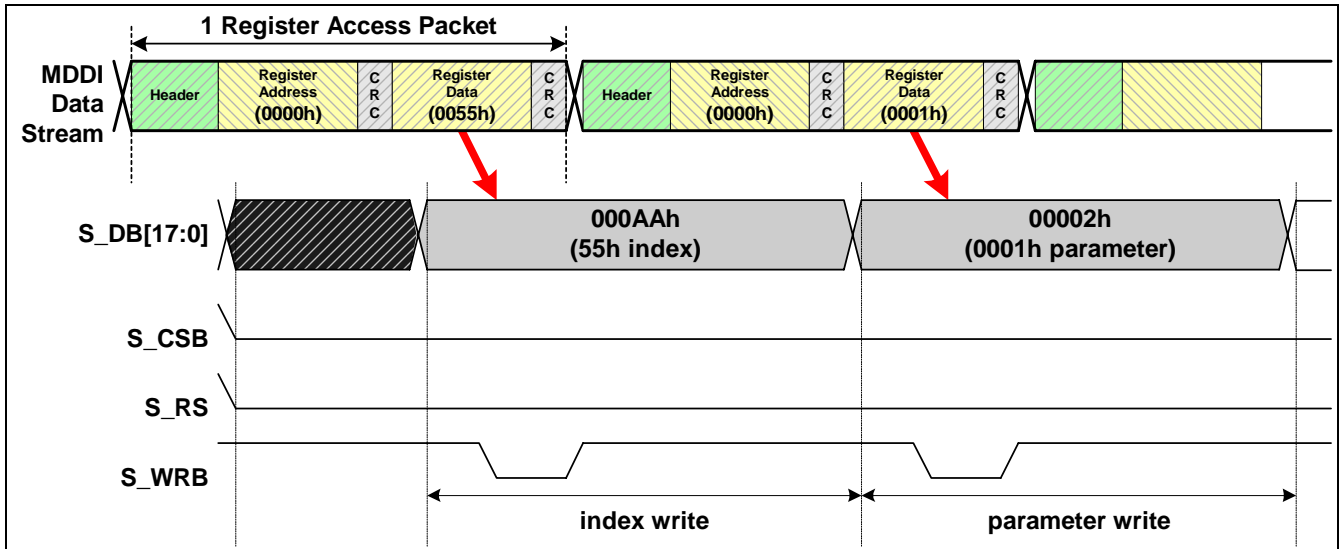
1 Register Access Packet

MDDI Data Stream

Header

Register Address (0000h)

C R C

Register Data (0055h)

C R C

Header

Register Address (0000h)

C R C

Register Data (0001h)

C R C

S_DB[17:0]

000AAh (55h index)

00002h (0001h parameter)

S_CSB

S_RS

S_WRB

index write

parameter write